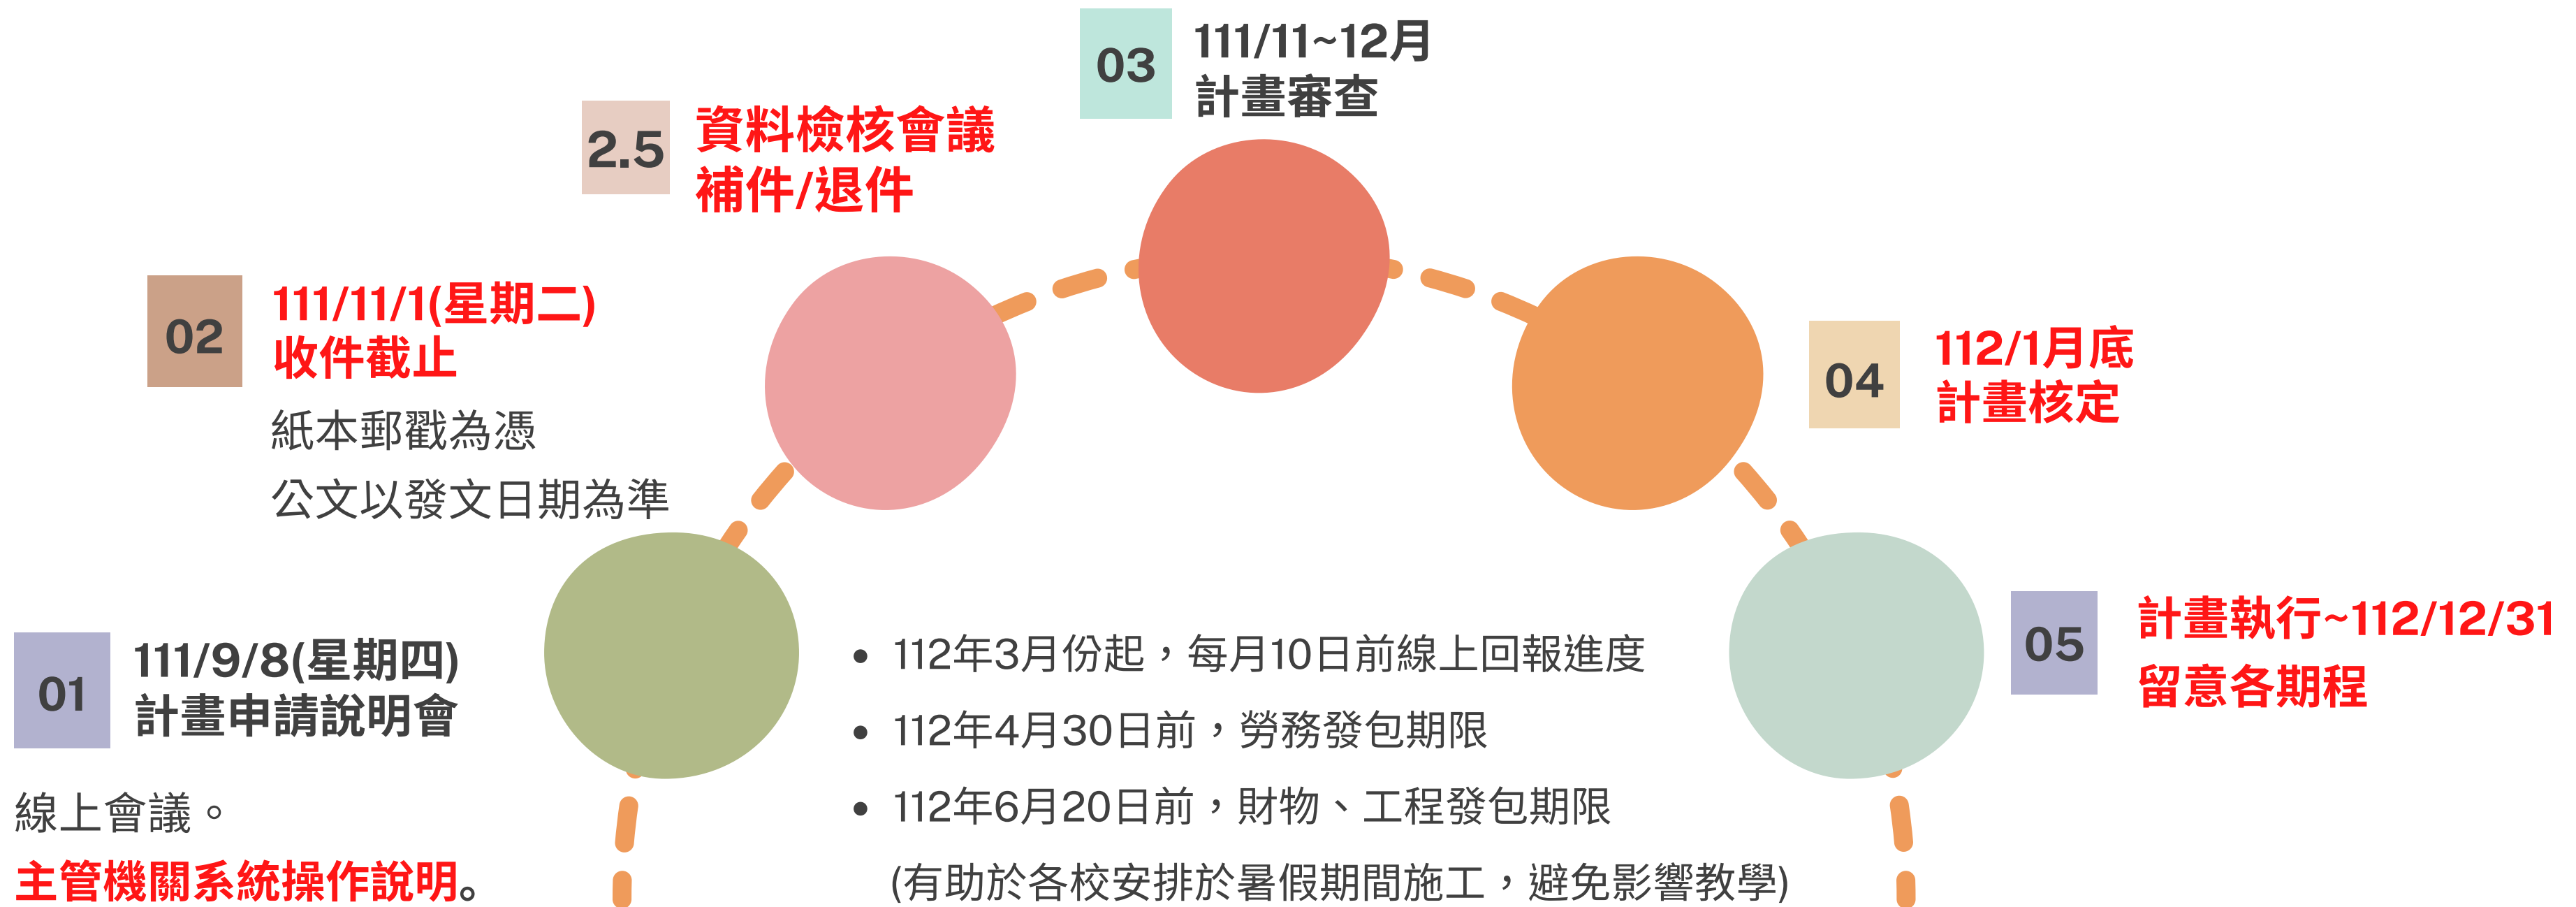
03
111/11~12月
計畫審查

2.5
資料檢核會議
補件/退件

02
111/11/1(星期二)
收件截止
紙本郵戳為憑
公文以發文日期為準

04
112/1月底
計畫核定

01
111/9/8(星期四)
計畫申請說明會
線上會議。
主管機關系統操作說明。

05
計畫執行~112/12/31
留意各期程

• 112年3月份起，每月10日前線上回報進度
• 112年4月30日前，勞務發包期限
• 112年6月20日前，財物、工程發包期限
(有助於各校安排於暑假期間施工，避免影響教學)